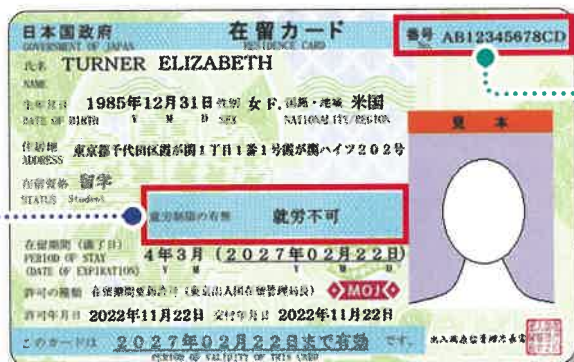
日本国政府
GOVERNMENT OF JAPAN

在留カード
RESIDENCE CARD

番号 No. AB12345678CD

氏名 NAME TURNER ELIZABETH

生年月日 DATE OF BIRTH 1985年12月31日 Y M D 性別 SEX 女 F. 国籍・地域 NATIONALITY/REGION 米国

住居地 ADDRESS 東京都千代田区霞が関1丁目1番1号霞が関ハイツ202号

在留資格 STATUS 留学 Student

就労制限の有無 就労不可

在留期間（満了日） PERIOD OF STAY (DATE OF EXPIRATION) 4年3月 （2027年02月22日） Y M Y M D

許可の種類 在留期間更新許可（東京出入国在留管理局長）

MOJ

許可年月日 2022年11月22日 交付年月日 2022年11月22日

このカードは 2027年02月22日まで有効 です。 PERIOD OF VALIDITY OF THIS CARD

出入国在留管理庁長官

見本